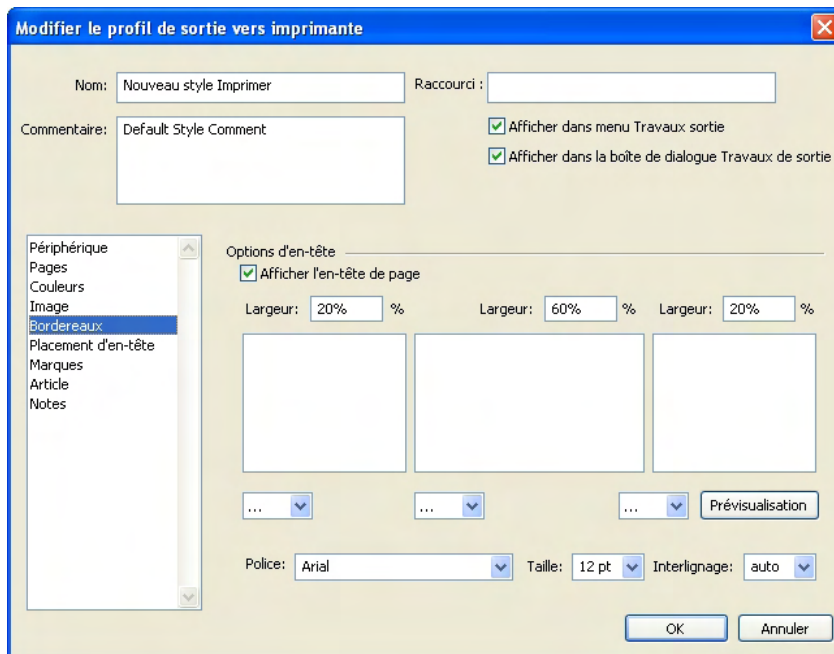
Modifier le profil de sortie vers imprimante

Nom: Nouveau style Imprimer

Raccourci :

Commentaire: Default Style Comment

Afficher dans menu Travaux sortie

Afficher dans la boîte de dialogue Travaux de sortie

Périphérique
Pages
Couleurs
Image
Bordereaux
Placement d'en-tête
Marques
Article
Notes

Options d'en-tête

Afficher l'en-tête de page

Largeur: 20% %

Largeur: 60% %

Largeur: 20% %

...

...

...

Prévisualisation

Police: Arial

Taille: 12 pt

Interlignage: auto

OK

Annuler